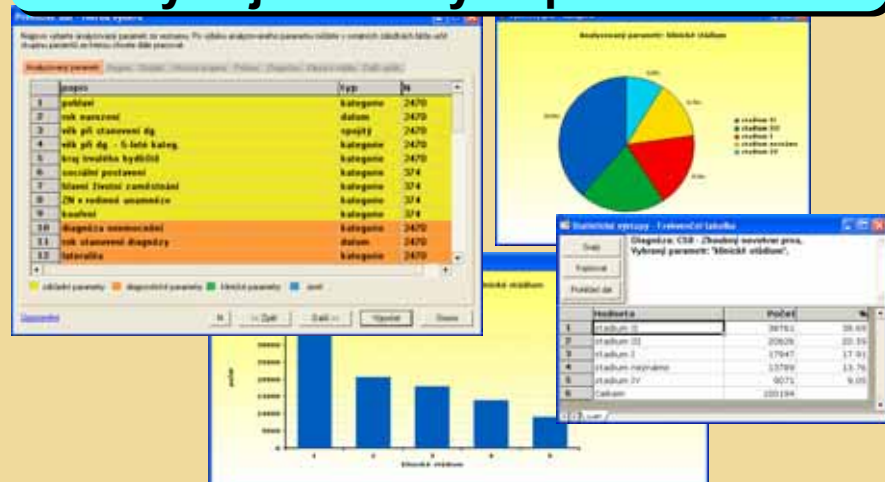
| | popis | typ | N |
|---|---|---|---|
| 1 | pohlaví | kategorie | 2470 |
| 2 | rok narození | datum | 2470 |
| 3 | věk při stanovení dg. | spojitý | 2470 |
| 4 | věk při dg. - 5-leté kateg. | kategorie | 2470 |
| 5 | kraj trvalého bydliště | kategorie | 2470 |
| 6 | sociální postavení | kategorie | 374 |
| 7 | hlavní životní zaměstnání | kategorie | 374 |
| 8 | ZN v rodinné anamnéze | kategorie | 374 |
| 9 | kouření | kategorie | 374 |
| 10 | diagnóza onemocnění | kategorie | 2470 |
| 11 | rok stanovení diagnózy | datum | 2470 |
| 12 | lateralita | kategorie | 2470 |

základní parametry  diagnostické parametry  klinické parametry  úmrtí

< Zpět  Další >  Výpočet  Storno

Analyzovaný parametr: klinické stádium

stadium II
stadium III
stadium I
stadium neznámo
stadium IV

Statistické výstupy - Frekvenční tabulka

Graf
Formát
Pokročilé dat

Diagnóza: C50 - Zhoubný novotvar prsu.
Vybraný parametr: "klinické stádium".

| | Hodnota | Počet | % |
|---|---|---|---|
| 1 | stadium II | 38761 | 38.69 |
| 2 | stadium III | 20826 | 20.79 |
| 3 | stadium I | 17947 | 17.91 |
| 4 | stadium neznámo | 13789 | 13.76 |
| 5 | stadium IV | 9071 | 9.05 |
| 6 | Celkem | 100194 | |

klinické stádium